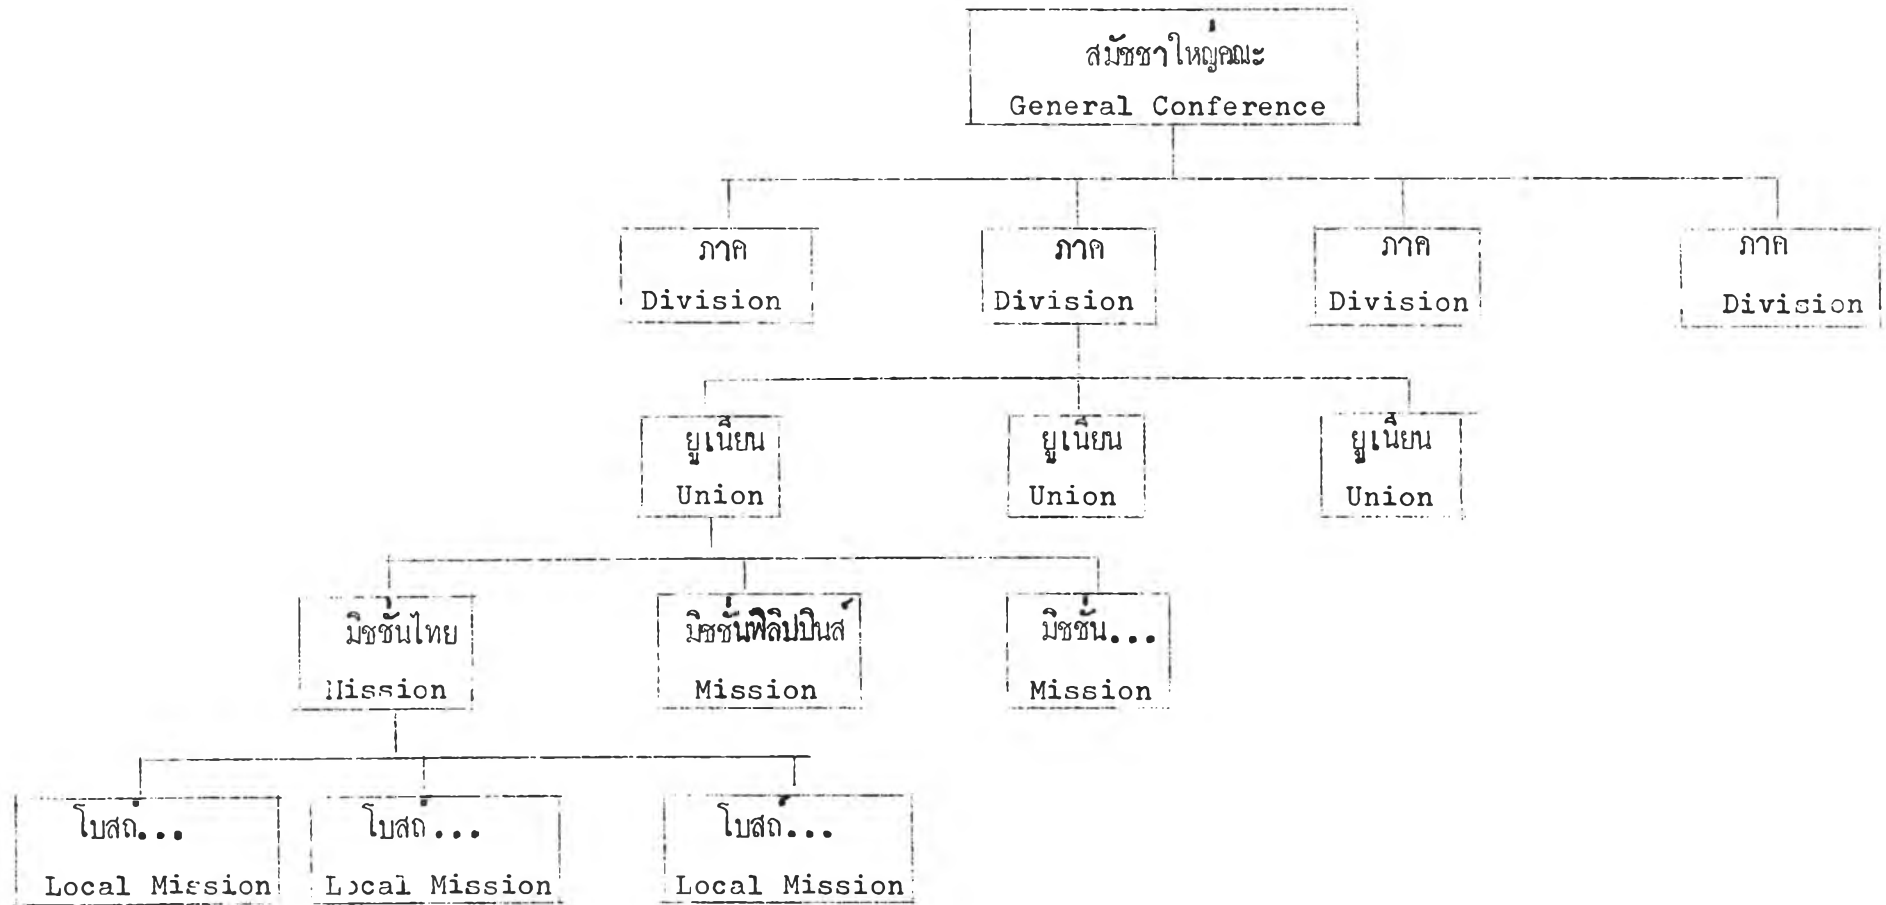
สมัชชาใหญ่คณะ
General Conference

ภาค
Division

ภาค
Division

ภาค
Division

ภาค
Division

ยูเนี่ยน
Union

ยูเนี่ยน
Union

ยูเนี่ยน
Union

มิชชั่นไทย
Mission

มิชชั่นฟิลิปปินส์
Mission

มิชชั่น...
Mission

โบสถ์...
Local Mission

โบสถ์...
Local Mission

โบสถ์...
Local Mission